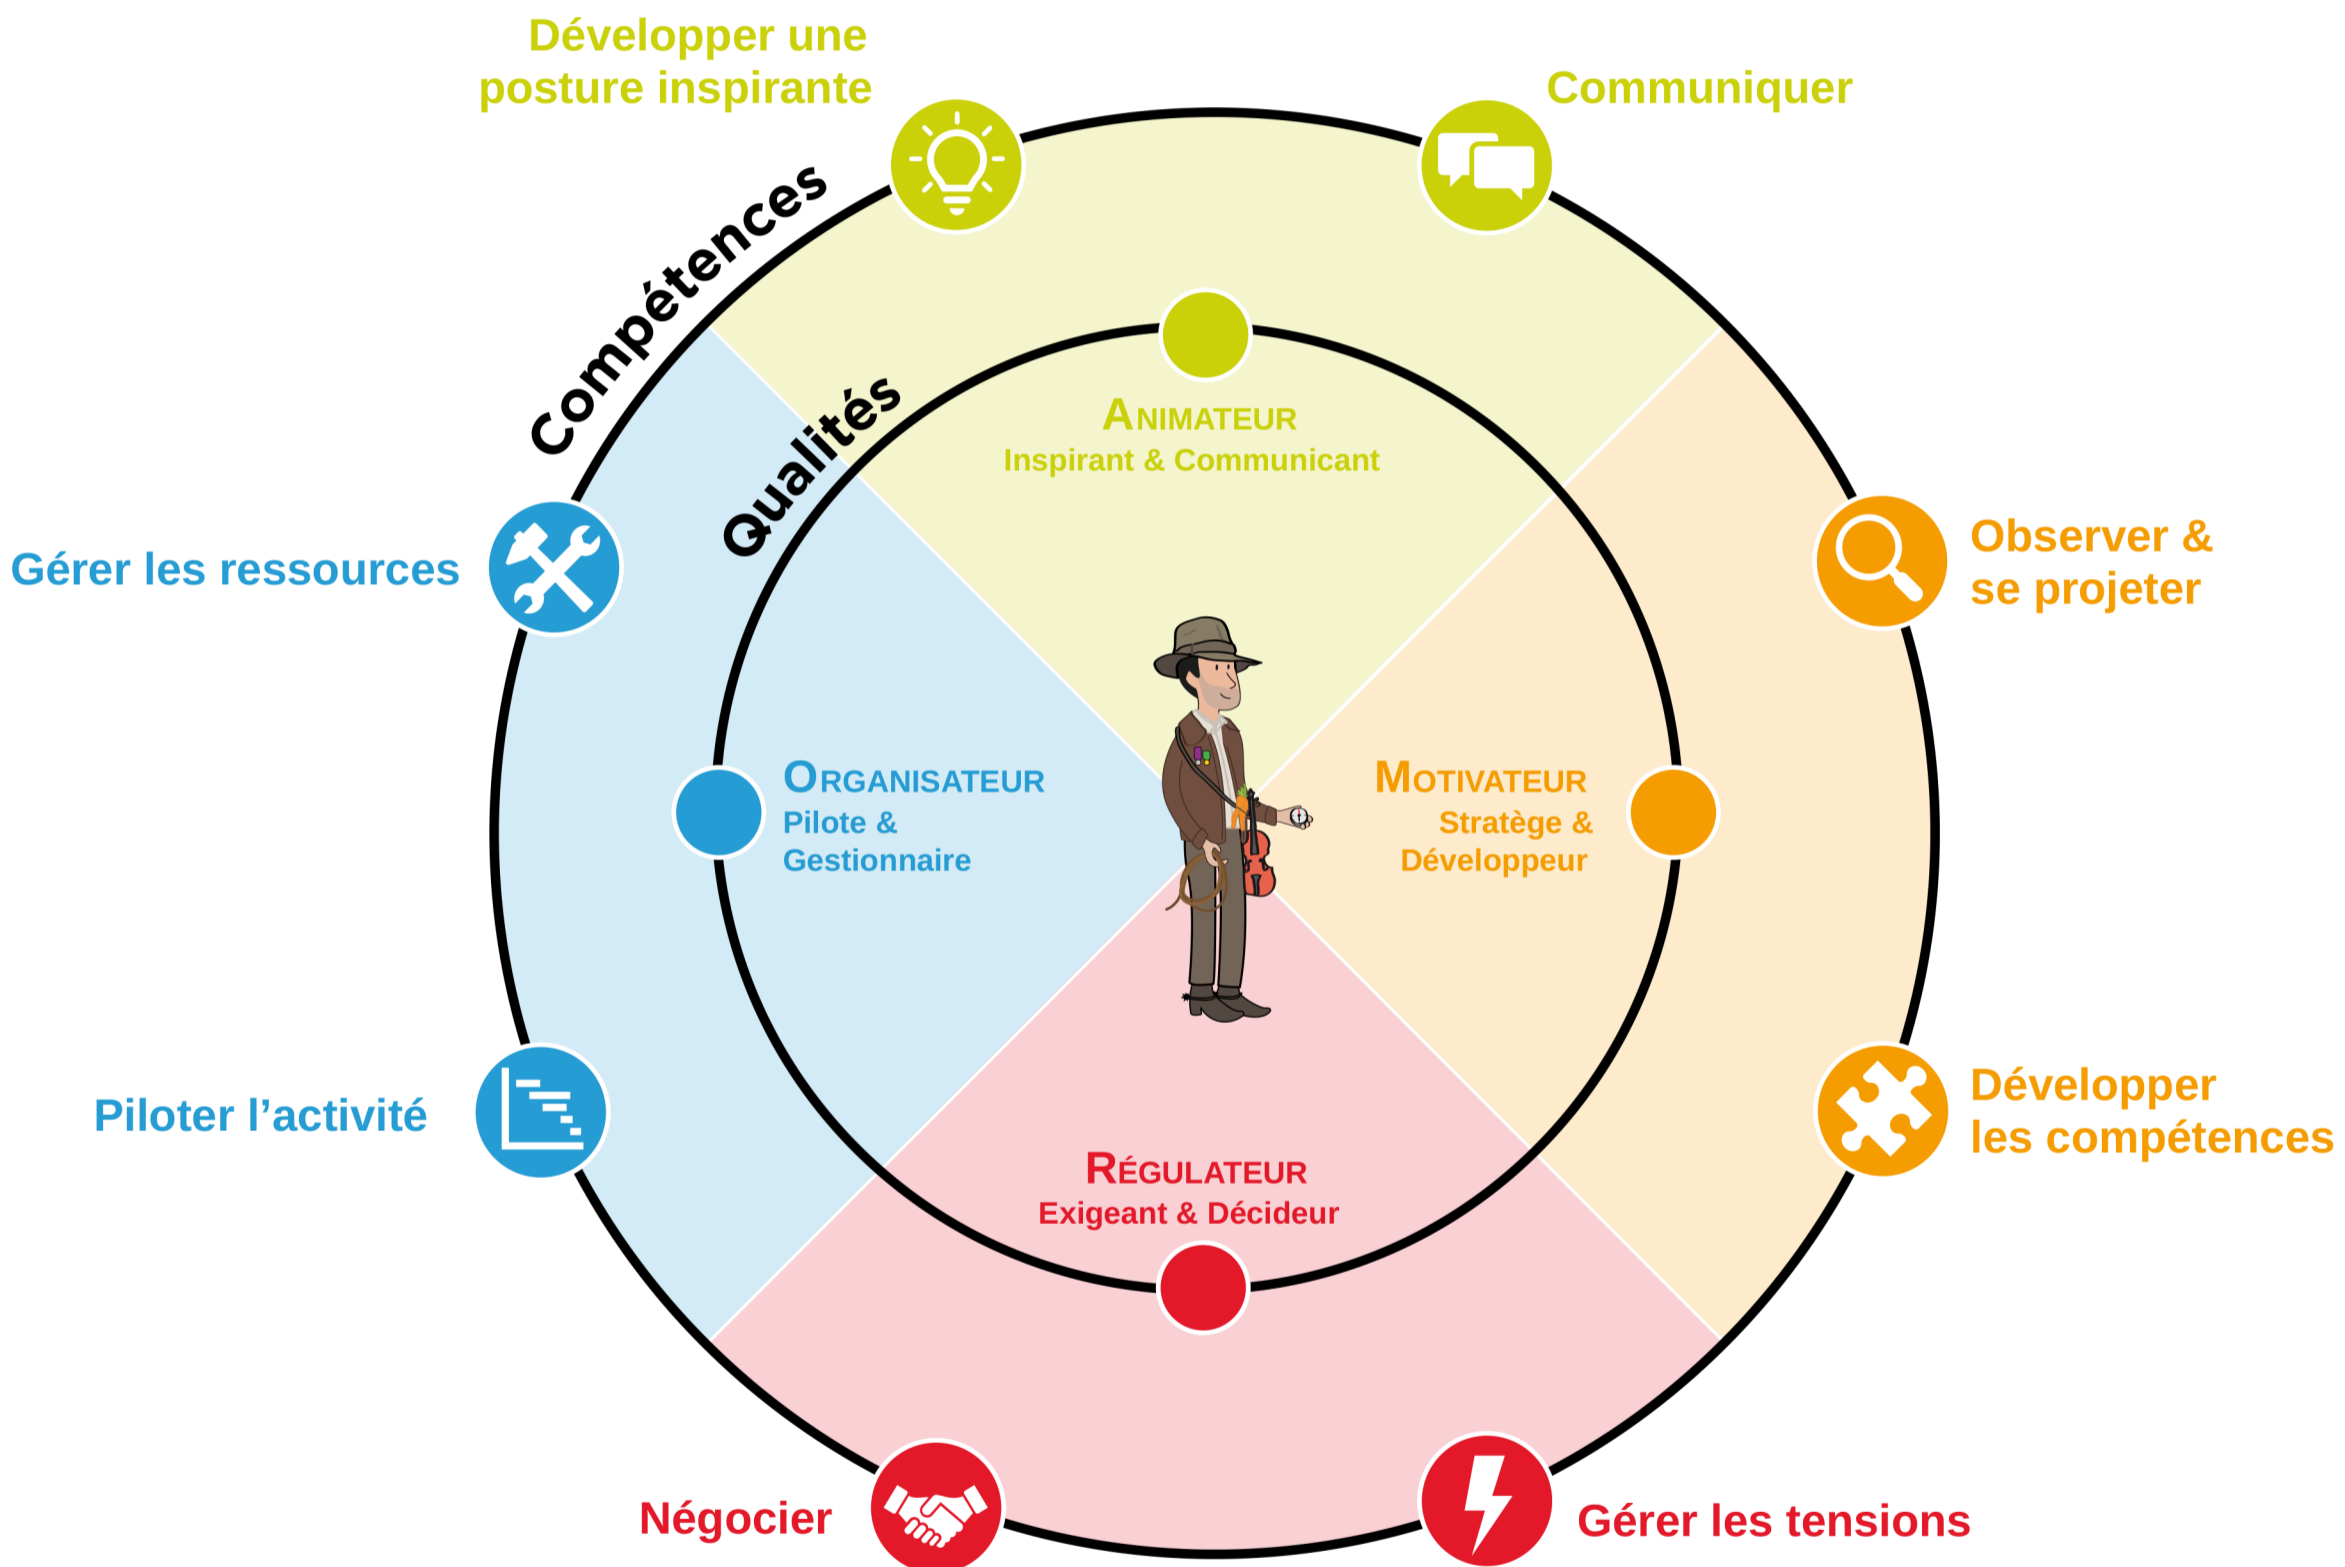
Développer une posture inspirante

Communiquer

Compétences

Qualités

ANIMATEUR
Inspirant & Communicant

Gérer les ressources

Observer & se projeter

ORGANISATEUR
Pilote & Gestionnaire

MOTIVATEUR
Stratège & Développeur

Piloter l'activité

Développer les compétences

RÉGULATEUR
Exigeant & Décideur

Négocier

Gérer les tensions